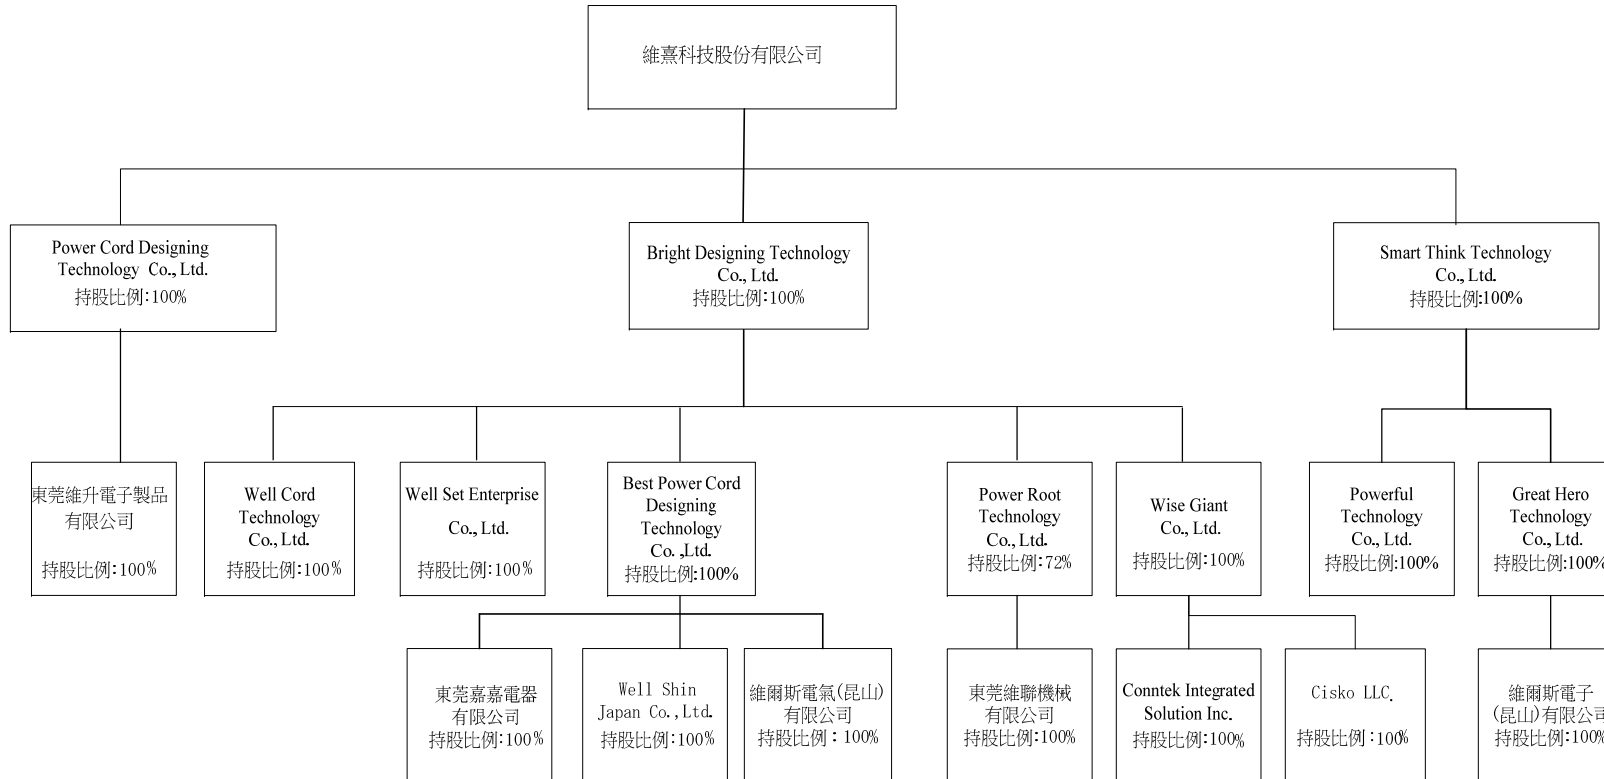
維熹科技股份有限公司

Power Cord Designing Technology Co., Ltd.
持股比例:100%

Bright Designing Technology Co., Ltd.
持股比例:100%

Smart Think Technology Co., Ltd.
持股比例:100%

東莞維升電子製品有限公司
持股比例:100%

Well Cord Technology Co., Ltd.
持股比例:100%

Well Set Enterprise Co., Ltd.
持股比例:100%

Best Power Cord Designing Technology Co. ,Ltd.
持股比例:100%

Power Root Technology Co., Ltd.
持股比例:72%

Wise Giant Co., Ltd.
持股比例:100%

Powerful Technology Co., Ltd.
持股比例:100%

Great Hero Technology Co., Ltd.
持股比例:100%

東莞嘉嘉電器有限公司
持股比例:100%

Well Shin Japan Co.,Ltd.
持股比例:100%

維爾斯電氣(昆山)有限公司
持股比例：100%

東莞維聯機械有限公司
持股比例:100%

Conntek Integrated Solution Inc.
持股比例:100%

Cisko LLC.
持股比例：100%

維爾斯電子(昆山)有限公司
持股比例:100%